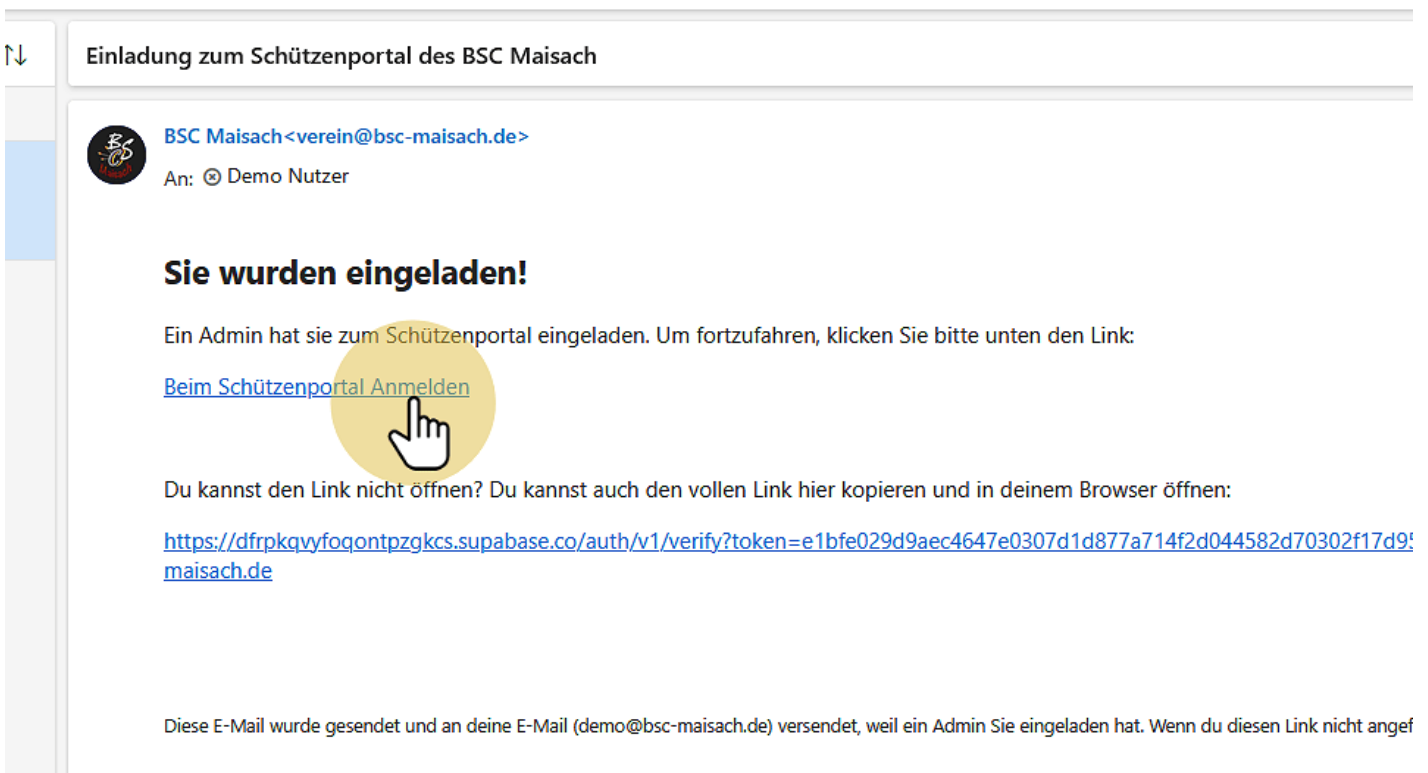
Einladung zum Schützenportal des BSC Maisach

BSC Maisach<verein@bsc-maisach.de>

An: Demo Nutzer

Sie wurden eingeladen!

Ein Admin hat sie zum Schützenportal eingeladen. Um fortzufahren, klicken Sie bitte unten den Link:

Beim Schützenportal Anmelden

Du kannst den Link nicht öffnen? Du kannst auch den vollen Link hier kopieren und in deinem Browser öffnen:

https://dfrpkqvyfoqontpzgkcs.supabase.co/auth/v1/verify?token=e1bfe029d9aec4647e0307d1d877a714f2d044582d70302f17d9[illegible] maisach.de

Diese E-Mail wurde gesendet und an deine E-Mail (demo@bsc-maisach.de) versendet, weil ein Admin Sie eingeladen hat. Wenn du diesen Link nicht angef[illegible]